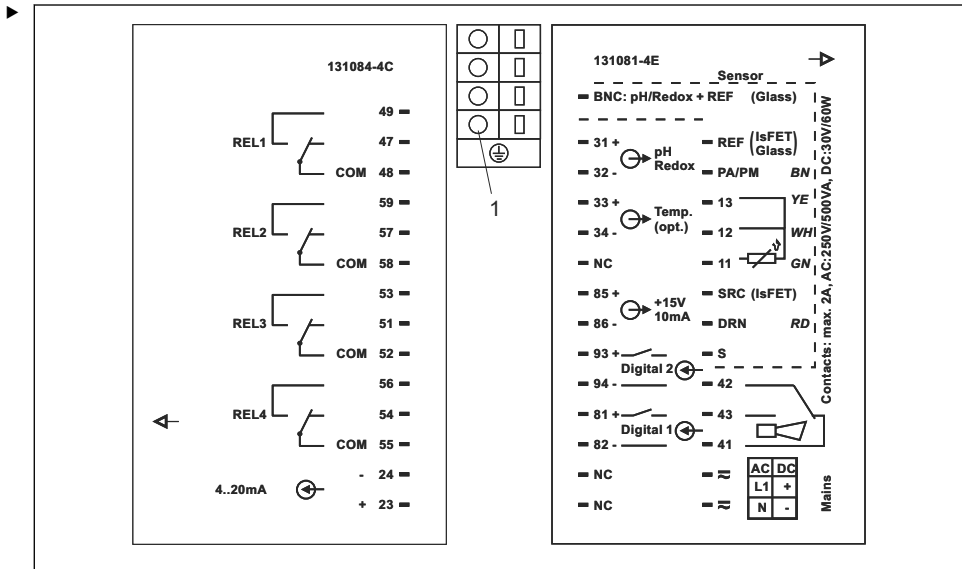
131084-4C

49
REL1 47
COM 48
59
REL2 57
COM 58
53
REL3 51
COM 52
56
REL4 54
COM 55
4..20mA - 24
+ 23

1

131081-4E
Sensor
BNC: pH/Redox + REF (Glass)
31 + pH Redox REF (IsFET Glass)
32 - PA/PM BN
33 + Temp. (opt.) 13 YE
34 - 12 WH
NC 11 GN
85 + +15V 10mA SRC (IsFET)
86 - DRN RD
93 + S
Digital 2
94 - 42
81 + 43
Digital 1
82 - 41
NC ≈
NC ≈

| AC | DC |
|---|---|
| L1 | + |
| N | - |

Mains

Contacts: max. 2A, AC:250V/500VA, DC:30V/60W